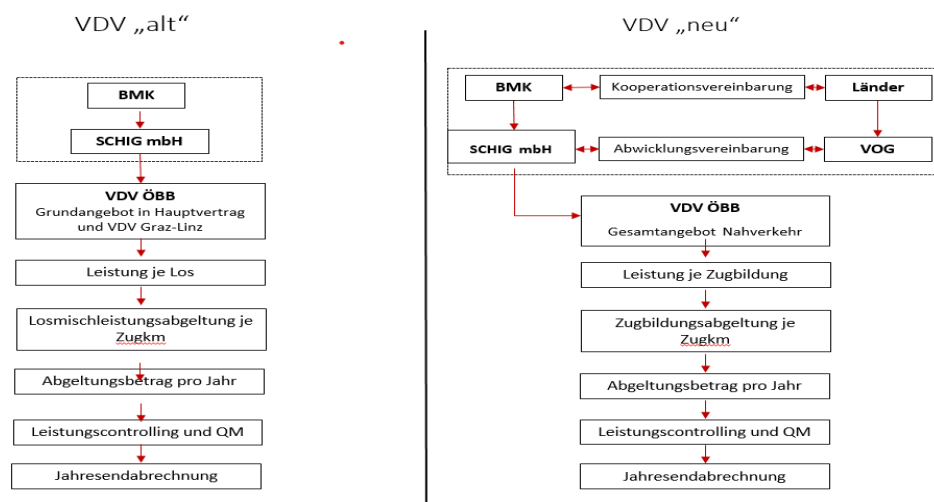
VDV „alt“

BMK

SCHIG mbH

VDV ÖBB
Grundangebot in Hauptvertrag und VDV Graz-Linz

Leistung je Los

Losmischleistungsabgeltung je Zugkm

Abgeltungsbetrag pro Jahr

Leistungscontrolling und QM

Jahresendabrechnung

VDV „neu“

BMK

Kooperationsvereinbarung

Länder

SCHIG mbH

Abwicklungsvereinbarung

VOG

VDV ÖBB
Gesamtangebot Nahverkehr

Leistung je Zugbildung

Zugbildungsabgeltung je Zugkm

Abgeltungsbetrag pro Jahr

Leistungscontrolling und QM

Jahresendabrechnung